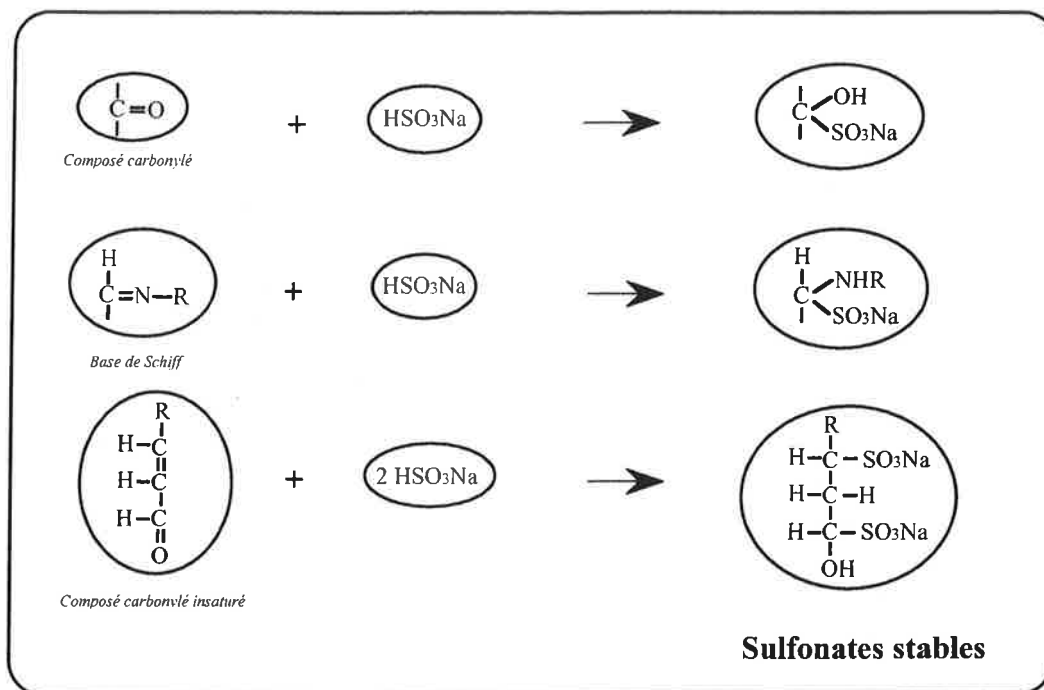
C=O + $HSO_3Na$ → C OH $SO_3Na$

Composé carbonylé

H C=N—R + $HSO_3Na$ → H C NHR $SO_3Na$

Base de Schiff

R H—C H—C H—C O + 2 $HSO_3Na$ → R H—C—$SO_3Na$ H—C—H H—C—$SO_3Na$ OH

Composé carbonylé insaturé

Sulfonates stables